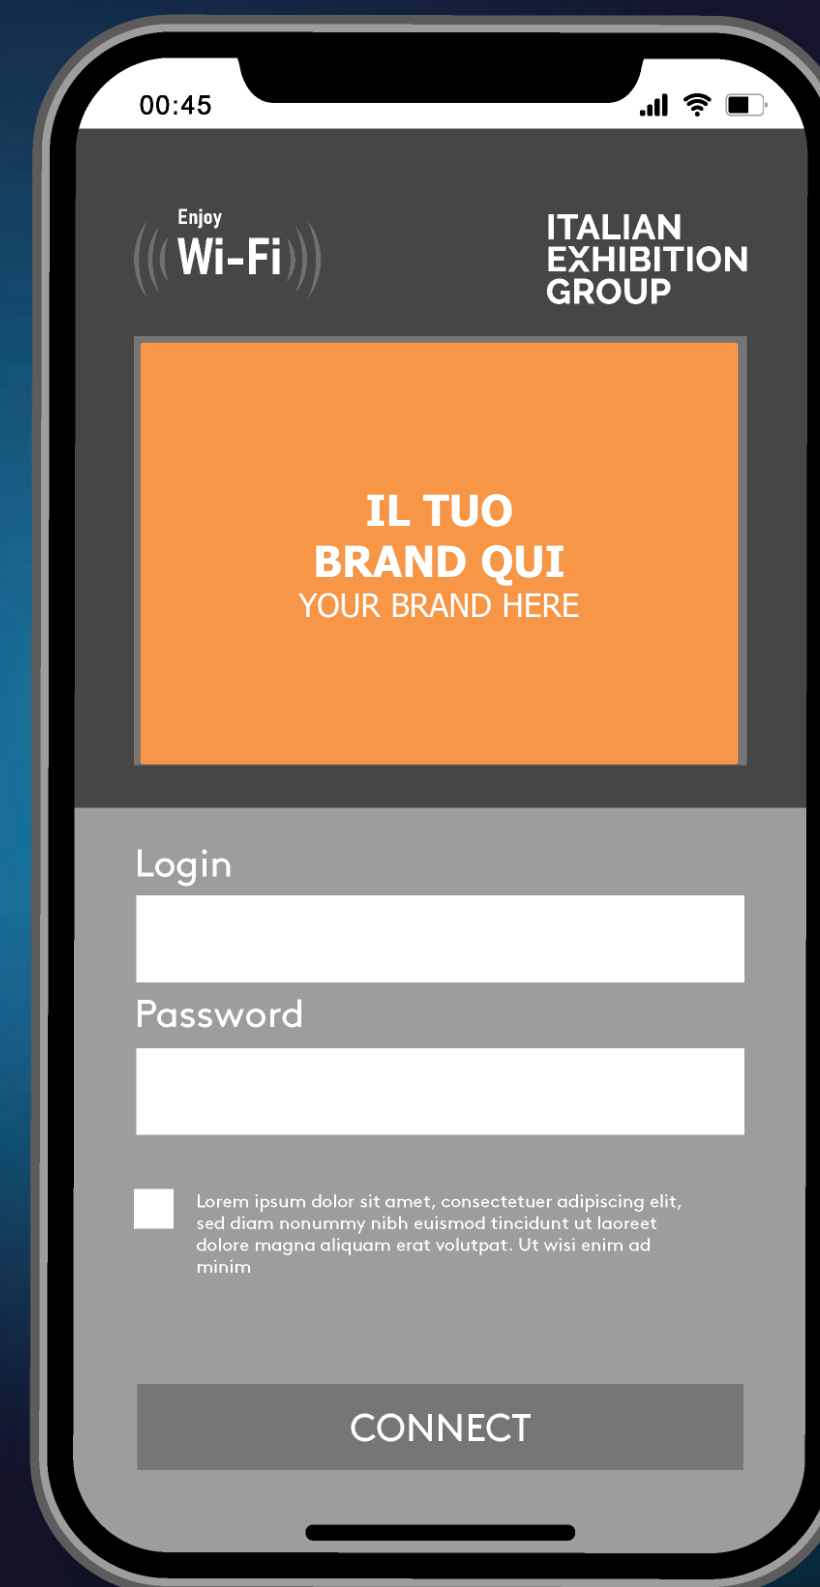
00:45

Enjoy
Wi-Fi

ITALIAN
EXHIBITION
GROUP

IL TUO
BRAND QUI
YOUR BRAND HERE

Login

Password

Lorem ipsum dolor sit amet, consectetuer adipiscing elit, sed diam nonummy nibh euismod tincidunt ut laoreet dolore magna aliquam erat volutpat. Ut wisi enim ad minim

CONNECT